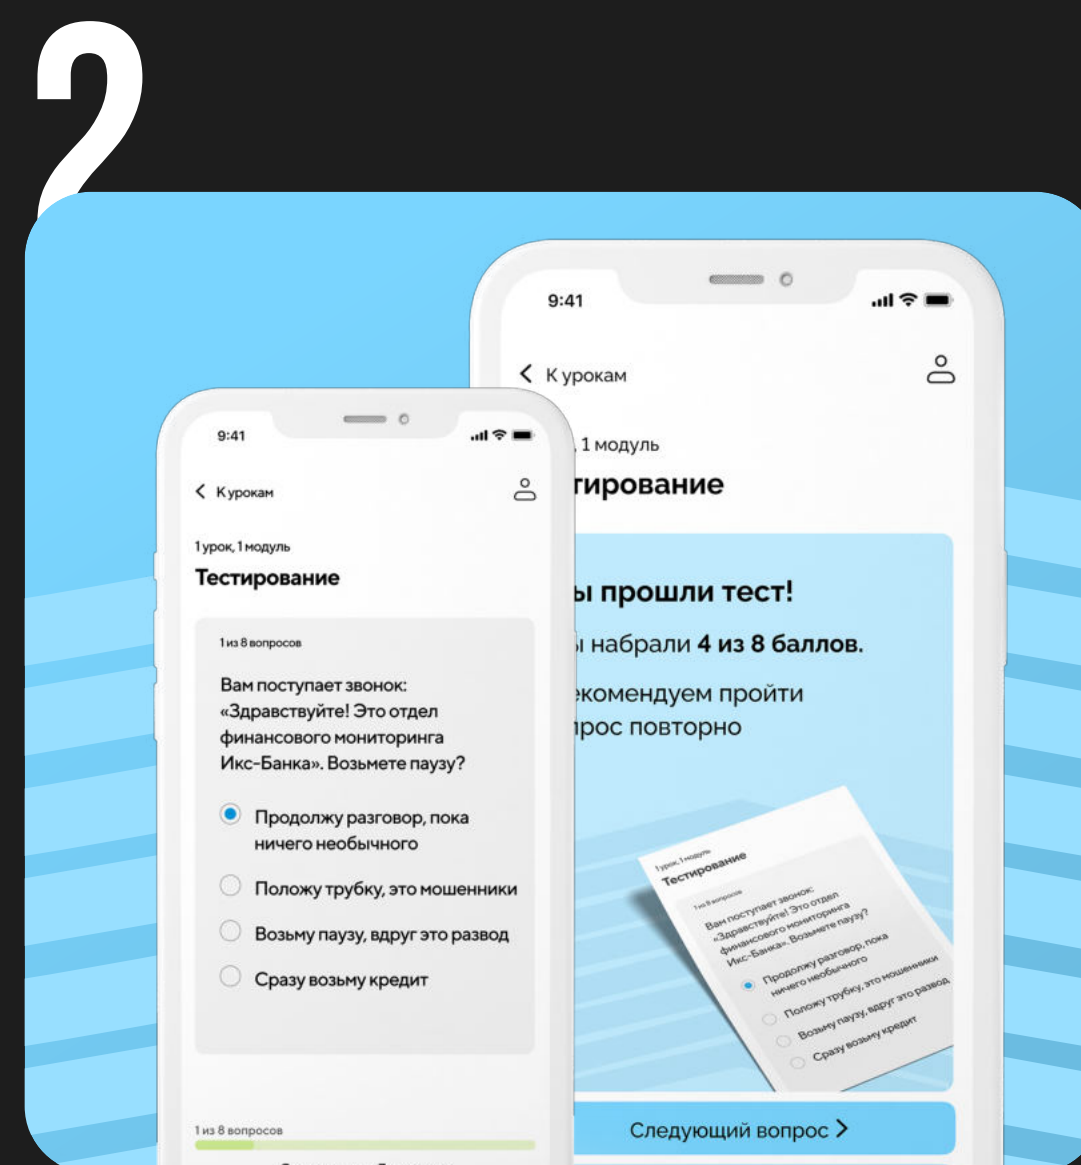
2

9:41

К урокам

1 урок, 1 модуль

Тестирование

1 из 8 вопросов

Вам поступает звонок: «Здравствуйте! Это отдел финансового мониторинга Икс-Банка». Возьмете паузу?

Продолжу разговор, пока ничего необычного

Положу трубку, это мошенники

Возьму паузу, вдруг это развод

Сразу возьму кредит

1 из 8 вопросов

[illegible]

9:41

К урокам

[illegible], 1 модуль

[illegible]тирование

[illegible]ы прошли тест!

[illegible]ы набрали 4 из 8 баллов.

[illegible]екомендуем пройти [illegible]прос повторно

1 урок, 1 модуль

Тестирование

1 из 8 вопросов

Вам поступает звонок: «Здравствуйте! Это отдел финансового мониторинга Икс-Банка». Возьмете паузу?

Продолжу разговор, пока ничего необычного

Положу трубку, это мошенники

Возьму паузу, вдруг это развод

Сразу возьму кредит

Следующий вопрос